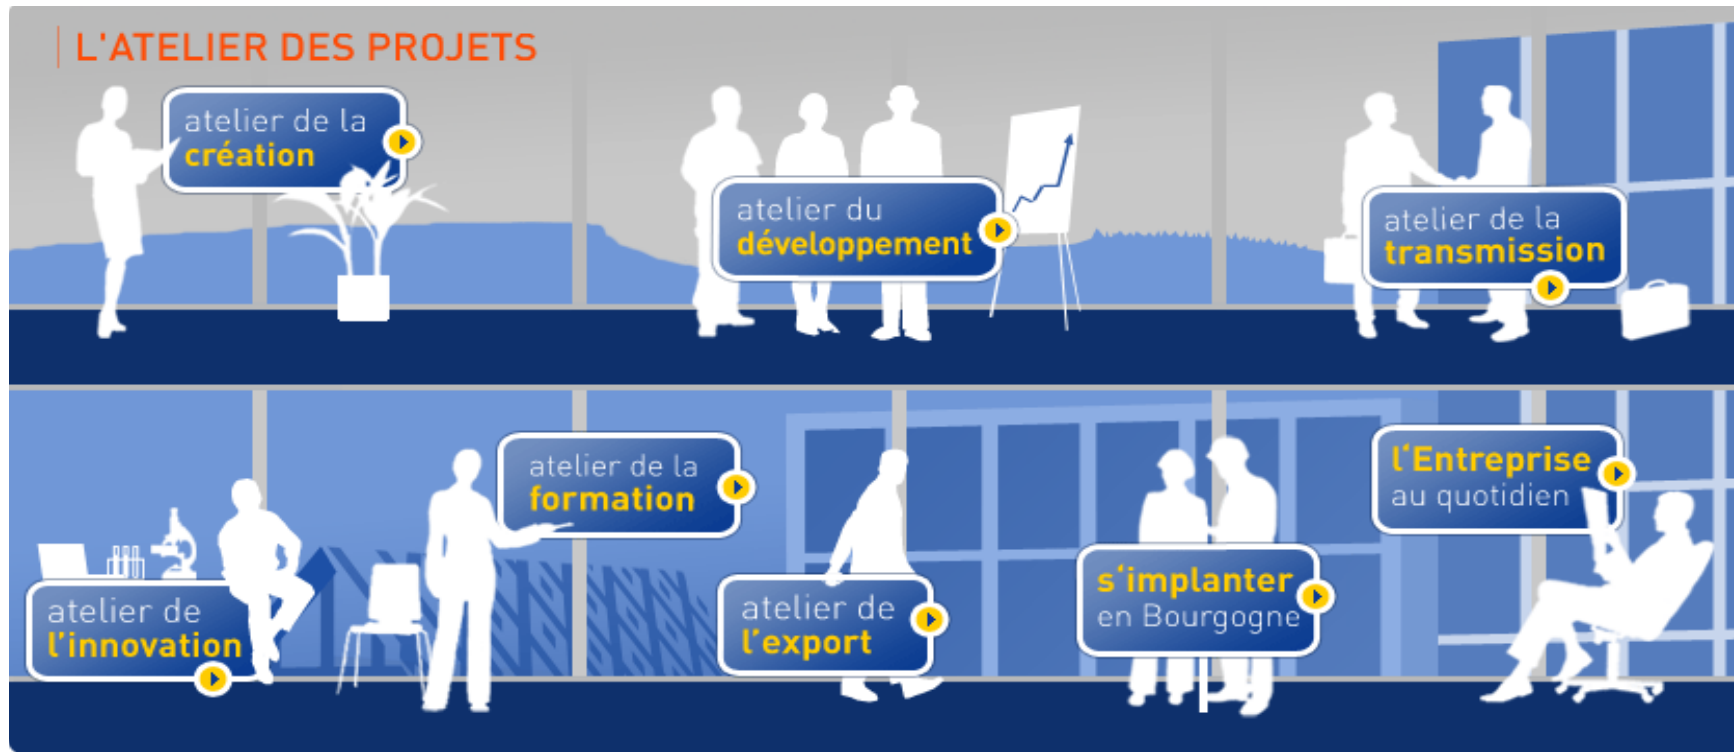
L'ATELIER DES PROJETS

atelier de la
création

atelier du
développement

atelier de la
transmission

atelier de la
formation

l'Entreprise
au quotidien

atelier de
l'innovation

atelier de
l'export

s'implanter
en Bourgogne